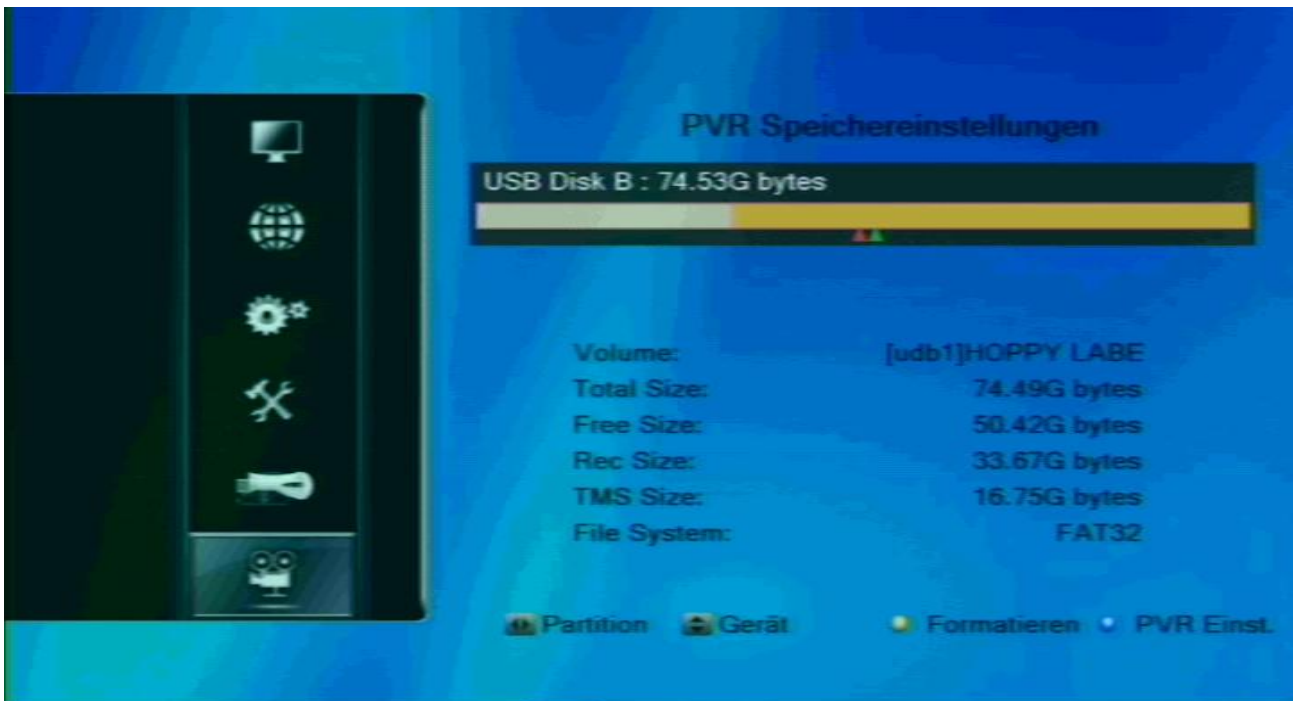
PVR Speichereinstellungen

USB Disk B : 74.53G bytes

| | |
|---|---|
| Volume: | [udb1]HOPPY LABE |
| Total Size: | 74.49G bytes |
| Free Size: | 50.42G bytes |
| Rec Size: | 33.67G bytes |
| TMS Size: | 16.75G bytes |
| File System: | FAT32 |

Partition Gerät Formatieren PVR Einst.